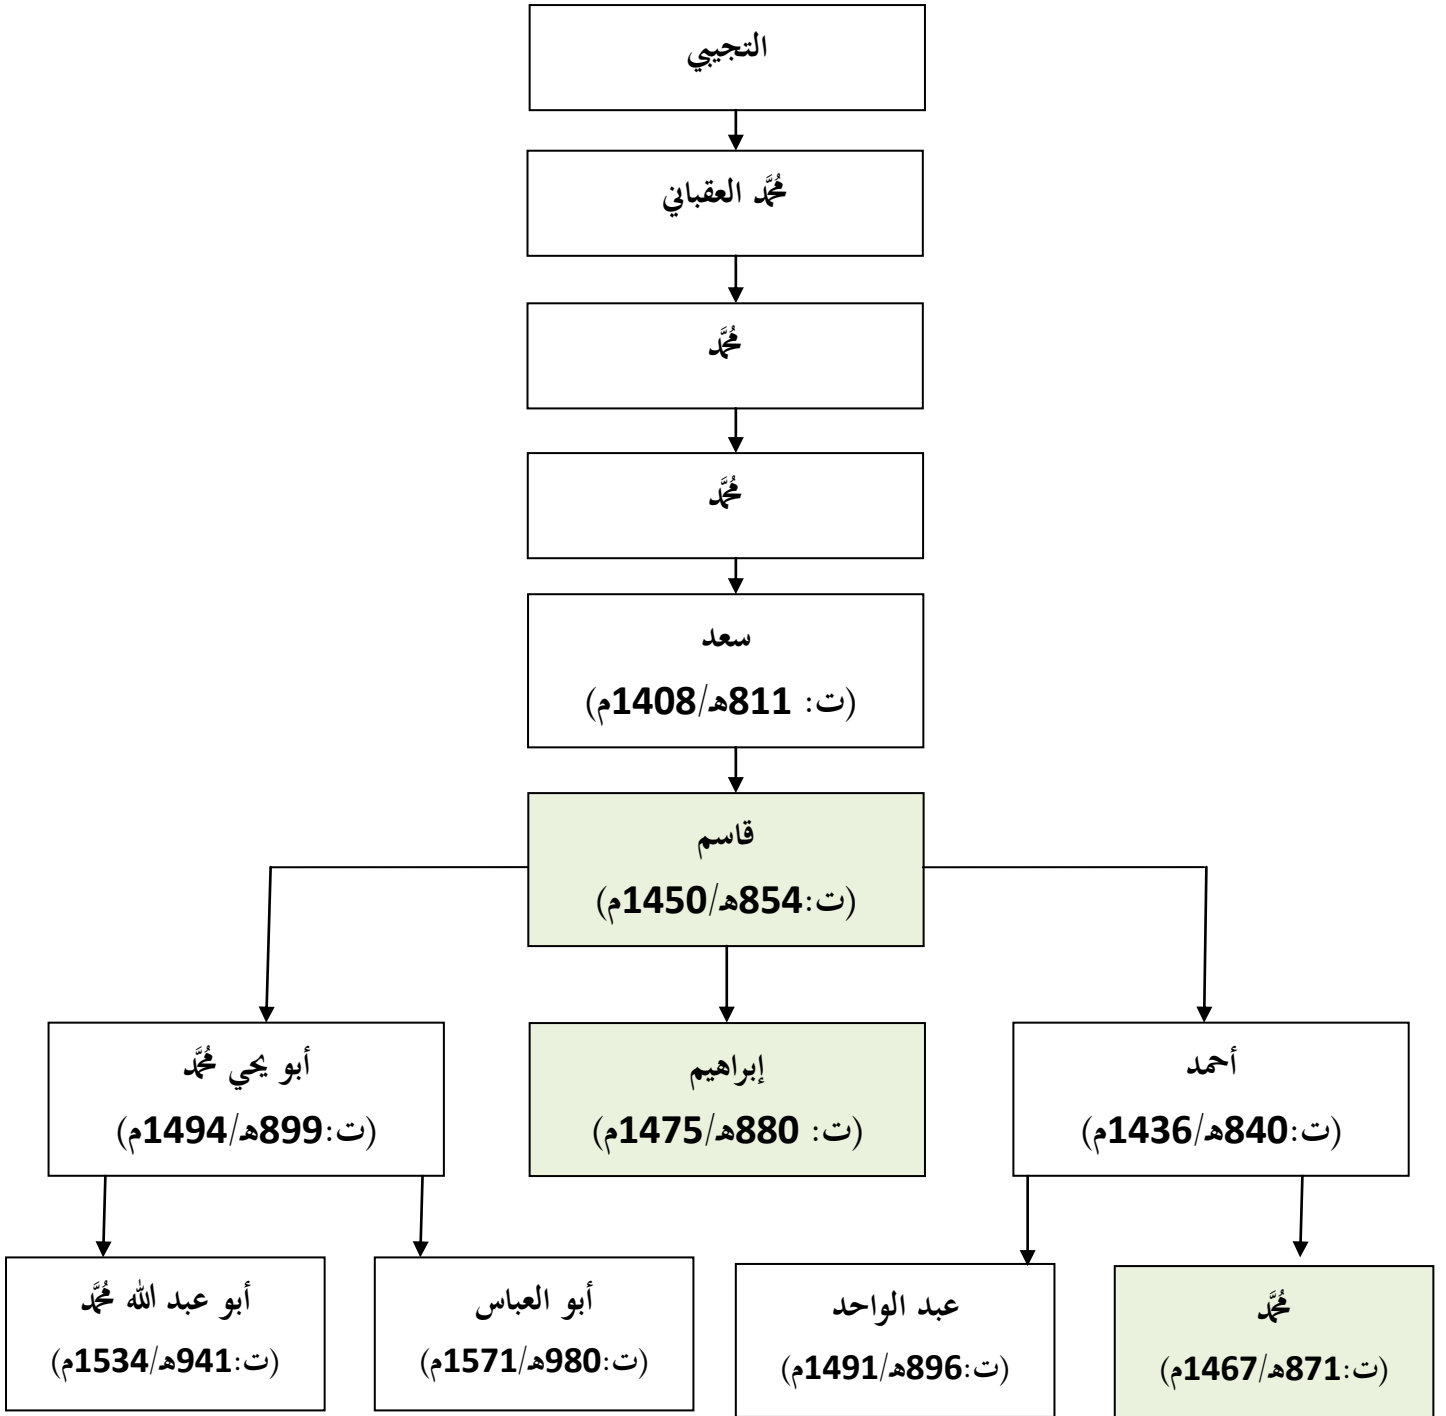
التجيبي

مُحَمَّد العقباني

مُحَمَّد

مُحَمَّد

سعد
(ت: 811هـ/1408م)

قاسم
(ت:854هـ/1450م)

أحمد
(ت:840هـ/1436م)

إبراهيم
(ت: 880هـ/1475م)

أبو يحي مُحَمَّد
(ت:899هـ/1494م)

مُحَمَّد
(ت:871هـ/1467م)

عبد الواحد
(ت:896هـ/1491م)

أبو العباس
(ت:980هـ/1571م)

أبو عبد الله مُحَمَّد
(ت:941هـ/1534م)